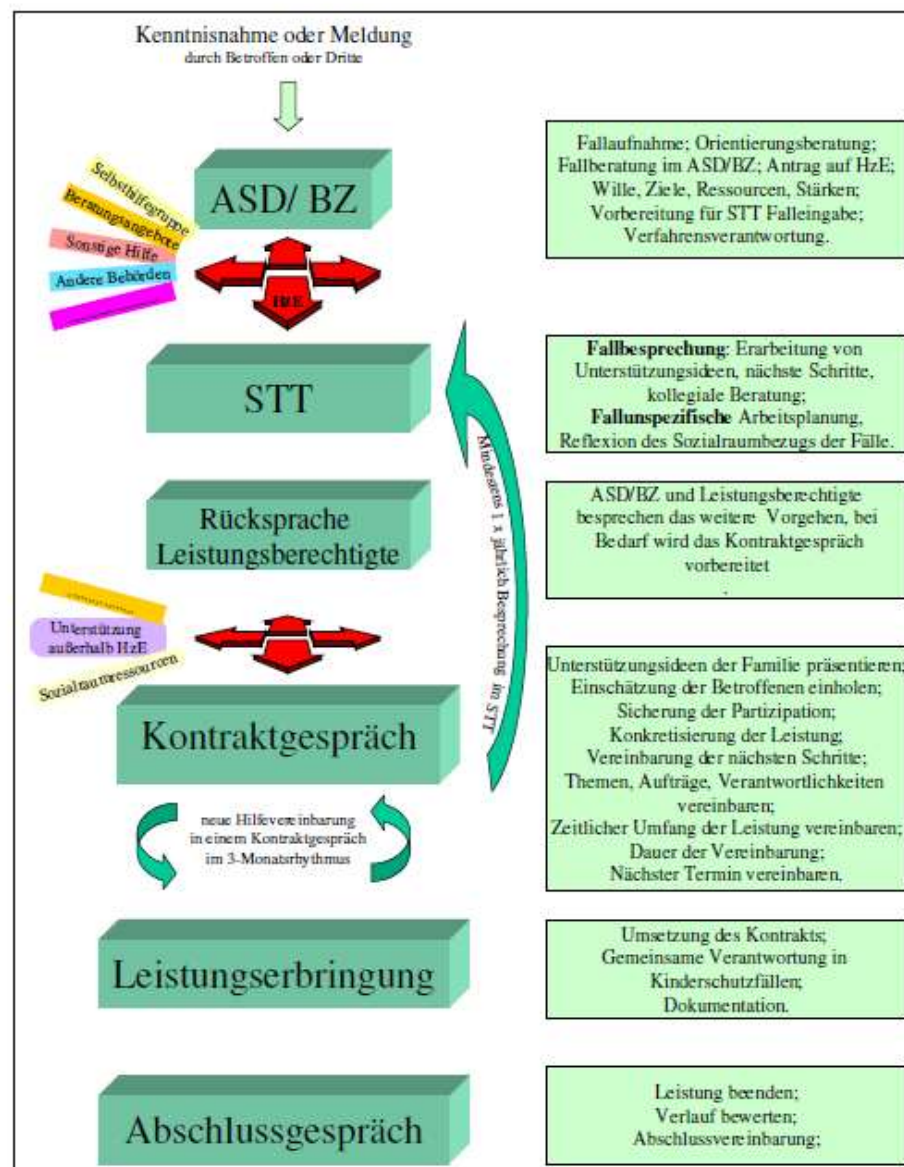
Kenntnisnahme oder Meldung
durch Betroffen oder Dritte

ASD/ BZ

Selbsthilfegruppe
Beratungsangebote
Sonstige Hilfe
Andere Behörden

HzE

Fallaufnahme; Orientierungsberatung; Fallberatung im ASD/BZ; Antrag auf HzE; Wille, Ziele, Ressourcen, Stärken; Vorbereitung für STT Falleingabe; Verfahrensverantwortung.

STT

**Fallbesprechung**: Erarbeitung von Unterstützungsideen, nächste Schritte, kollegiale Beratung; **Fallunspezifische** Arbeitsplanung, Reflexion des Sozialraumbezugs der Fälle.

Mindestens 1 x jährlich Besprechung im STT

Rücksprache Leistungsberechtigte

ASD/BZ und Leistungsberechtigte besprechen das weitere Vorgehen, bei Bedarf wird das Kontraktgespräch vorbereitet

Unterstützung außerhalb HzE
Sozialraumressourcen

Kontraktgespräch

Unterstützungsideen der Familie präsentieren; Einschätzung der Betroffenen einholen; Sicherung der Partizipation; Konkretisierung der Leistung; Vereinbarung der nächsten Schritte; Themen, Aufträge, Verantwortlichkeiten vereinbaren; Zeitlicher Umfang der Leistung vereinbaren; Dauer der Vereinbarung; Nächster Termin vereinbaren.

neue Hilfevereinbarung in einem Kontraktgespräch im 3-Monatsrhythmus

Leistungserbringung

Umsetzung des Kontrakts; Gemeinsame Verantwortung in Kinderschutzfällen; Dokumentation.

Abschlussgespräch

Leistung beenden; Verlauf bewerten; Abschlussvereinbarung;